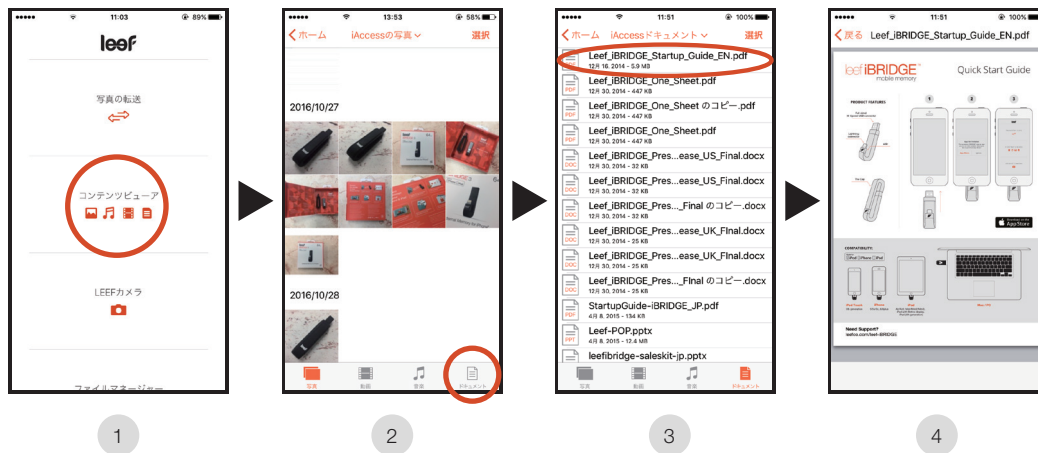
11:03 89%

leef

写真の転送

コンテンツビューア

LEEFカメラ

ファイルマネージャー

13:53 58%

ホーム iAccessの写真 選択

2016/10/27

2016/10/28

写真 動画 音楽 ドキュメント

11:51 100%

ホーム iAccessドキュメント 選択

Leef_iBRIDGE_Startup_Guide_EN.pdf
12月 16, 2014 - 5.9 MB

Leef_iBRIDGE_One_Sheet.pdf
12月 30, 2014 - 447 KB

Leef_iBRIDGE_One_Sheet のコピー.pdf
12月 30, 2014 - 447 KB

Leef_iBRIDGE_One_Sheet.pdf
12月 30, 2014 - 447 KB

Leef_iBRIDGE_Pres...ease_US_Final.docx
12月 30, 2014 - 32 KB

Leef_iBRIDGE_Pres...ease_US_Final.docx
12月 30, 2014 - 32 KB

Leef_iBRIDGE_Pres..._Final のコピー.docx
12月 30, 2014 - 32 KB

Leef_iBRIDGE_Pres...ease_UK_Final.docx
12月 30, 2014 - 25 KB

Leef_iBRIDGE_Pres...ease_UK_Final.docx
12月 30, 2014 - 25 KB

Leef_iBRIDGE_Pres..._Final のコピー.docx
12月 30, 2014 - 25 KB

StartupGuide-iBRIDGE_JP.pdf
4月 8, 2015 - 134 KB

Leef-POP.pptx
4月 8, 2015 - 146 KB

leefibridge-saleskit-jp.pptx

写真 動画 音楽 ドキュメント

11:51 100%

戻る Leef_iBRIDGE_Startup_Guide_EN.pdf

leef iBRIDGE mobile memory

Quick Start Guide

PRODUCT FEATURES

COMPATIBILITY

App Store

Need Support?

1

2

3

4